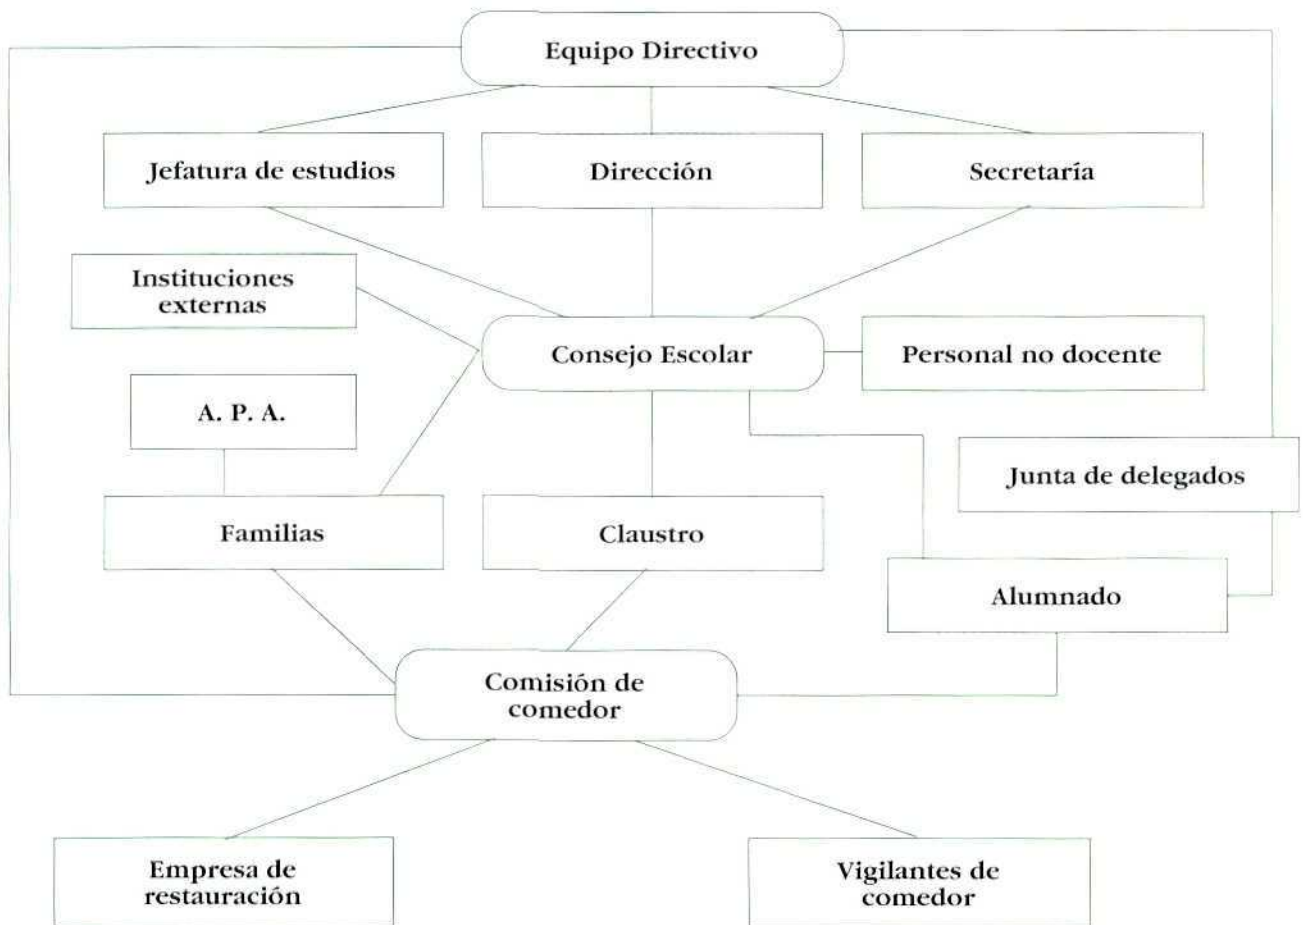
Equipo Directivo

Jefatura de estudios

Dirección

Secretaría

Instituciones externas

Consejo Escolar

Personal no docente

A. P. A.

Junta de delegados

Familias

Claustro

Alumnado

Comisión de comedor

Empresa de restauración

Vigilantes de comedor